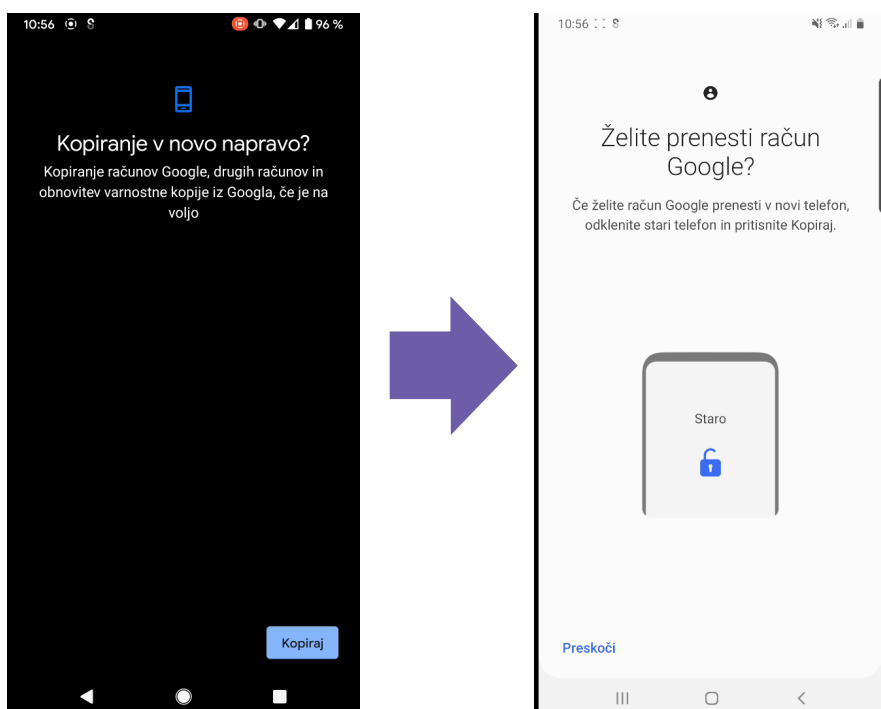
10:56 96 %

Kopiranje v novo napravo?

Kopiranje računov Google, drugih računov in obnovitev varnostne kopije iz Googla, če je na voljo

Kopiraj

10:56

Želite prenesti račun Google?

Če želite račun Google prenesti v novi telefon, odklenite stari telefon in pritisnite Kopiraj.

Staro

Preskoči